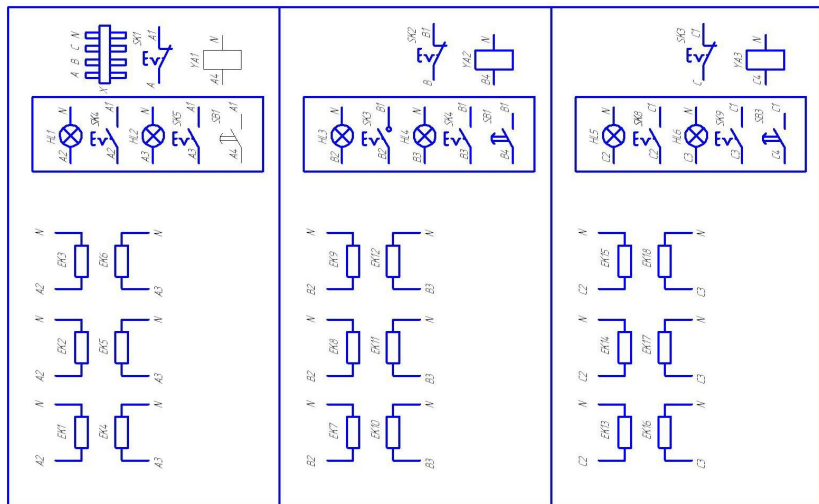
X A B C N
SK1 A1
A
N YA1 A4

SK2 B1
B
N YA2 B4

SK3 C1
C
N YA3 C4

N HL1 A2
SK4 A1 A2
N HL2 A3
SK5 A1 A3
SB1 A1 A4

N HL3 B2
SK3 B1 B2
N HL4 B3
SK4 B1 B3
SB1 B1 B4

N HL5 C2
SK8 C1 C2
N HL6 C3
SK9 C1 C3
SB3 C1 C4

N EK3 A2
EK6 N A3
N EK2 A2
EK5 N A3
N EK1 A2
EK4 N A3

N EK9 B2
EK12 N B3
N EK8 B2
EK11 N B3
N EK7 B2
EK10 N B3

N EK15 C2
EK18 N C3
N EK14 C2
EK17 N C3
N EK13 C2
EK16 N C3